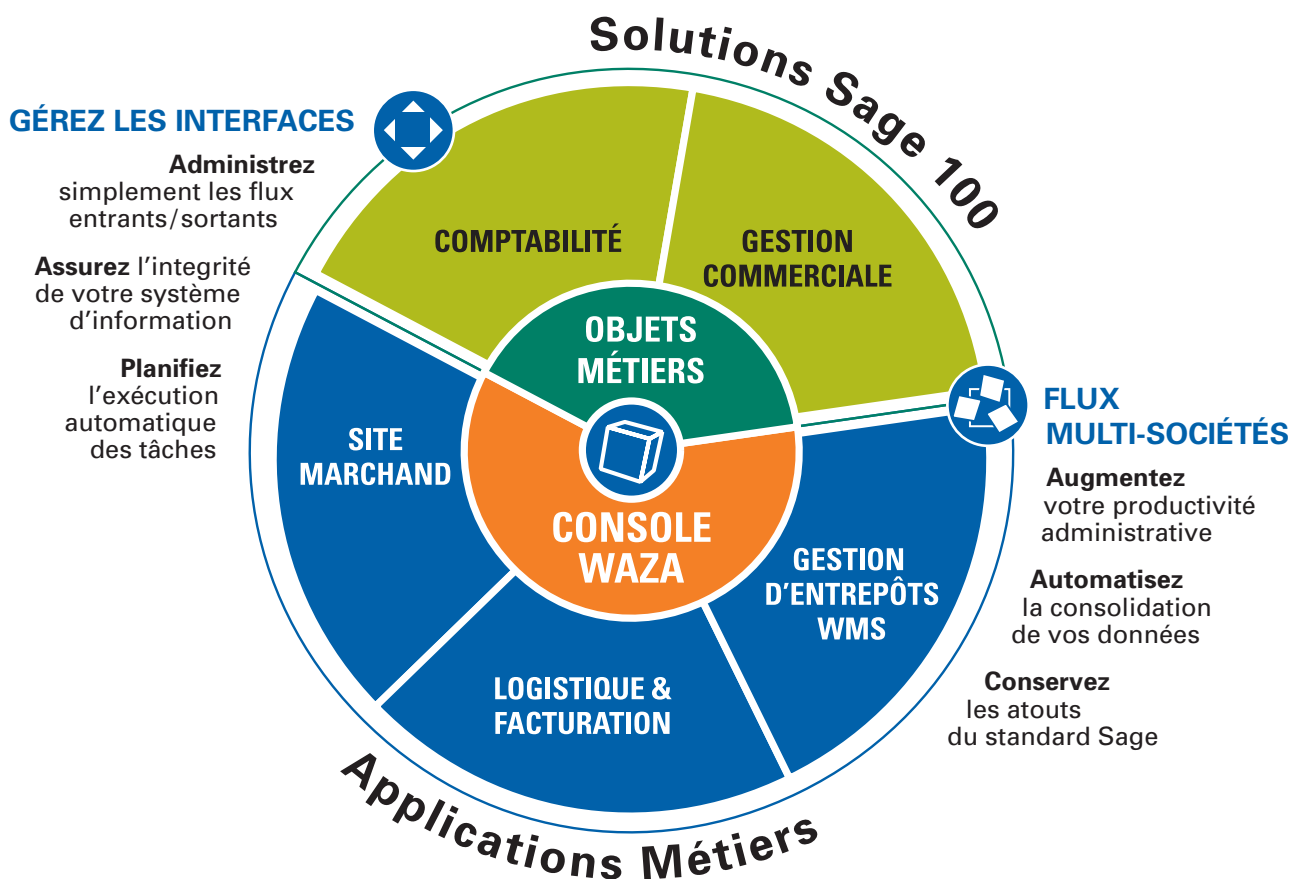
Solutions Sage 100

GÉREZ LES INTERFACES

Administrez simplement les flux entrants/sortants

Assurez l'integrité de votre système d'information

Planifiez l'exécution automatique des tâches

COMPTABILITÉ

GESTION COMMERCIALE

OBJETS MÉTIERS

SITE MARCHAND

CONSOLE WAZA

GESTION D'ENTREPÔTS WMS

LOGISTIQUE & FACTURATION

FLUX MULTI-SOCIÉTÉS

Augmentez votre productivité administrative

Automatisez la consolidation de vos données

Conservez les atouts du standard Sage

Applications Métiers